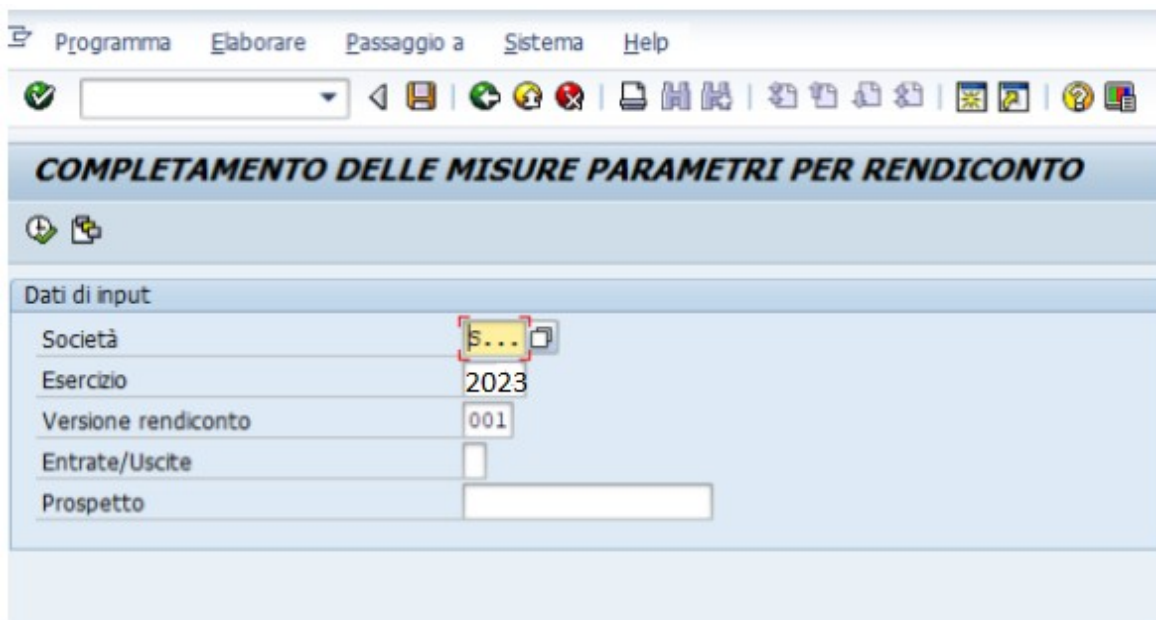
Programma Elaborare Passaggio a Sistema Help

COMPLETAMENTO DELLE MISURE PARAMETRI PER RENDICONTO

Dati di input

| | |
|---|---|
| Società | S... |
| Esercizio | 2023 |
| Versione rendiconto | 001 |
| Entrate/Uscite | |
| Prospetto | |